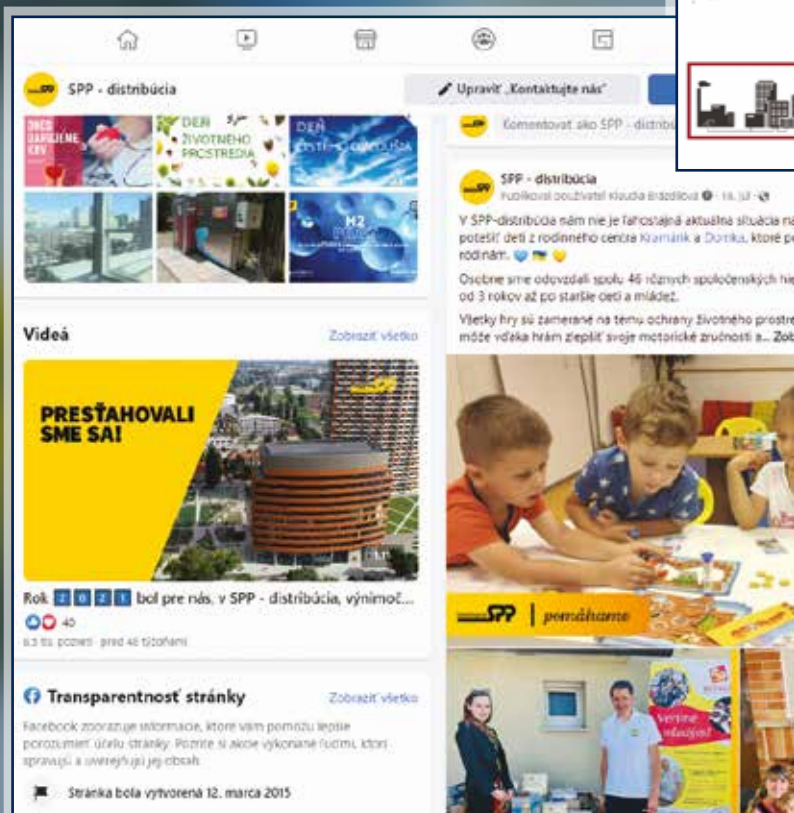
SPP - distribúcia

Upraviť „Kontaktujte nás"

DEŇ ZAPLIENEJ KRV

DEŇ ŽIVOTNÉHO PROSTREDIA

DEŇ ČISTÉHO OVZDUŠIA

H2

Komentovať ako SPP - distrib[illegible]

SPP - distribúcia
Publikoval používateľ Klaudia Brázdilová · 18. júl ·

V SPP-distribúcia nám nie je ľahostajná aktuálna situácia na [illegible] potešiť deti z rodinného centra Kramárik a Domka, ktoré po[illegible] rodinám.

Osobne sme odovzdali spolu 46 rôznych spoločenských hier od 3 rokov až po staršie deti a mládež.

Všetky hry sú zamerané na tému ochrany životného prostre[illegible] môže vďaka hrám zlepšiť svoje motorické zručnosti a... Zob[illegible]

Videá

Zobraziť všetko

PRESŤAHOVALI SME SA!

Rok 2 0 2 1 bol pre nás, v SPP - distribúcia, výnimoč...

40

6,3 tis. pozretí · pred 46 týždňami

SPP | pomáhame

Transparentnosť stránky

Zobraziť všetko

Facebook zobrazuje informácie, ktoré vám pomôžu lepšie porozumieť účelu stránky. Pozrite si akcie vykonané ľuďmi, ktorí spravujú a uverejňujú jej obsah.

Stránka bola vytvorená 12. marca 2015